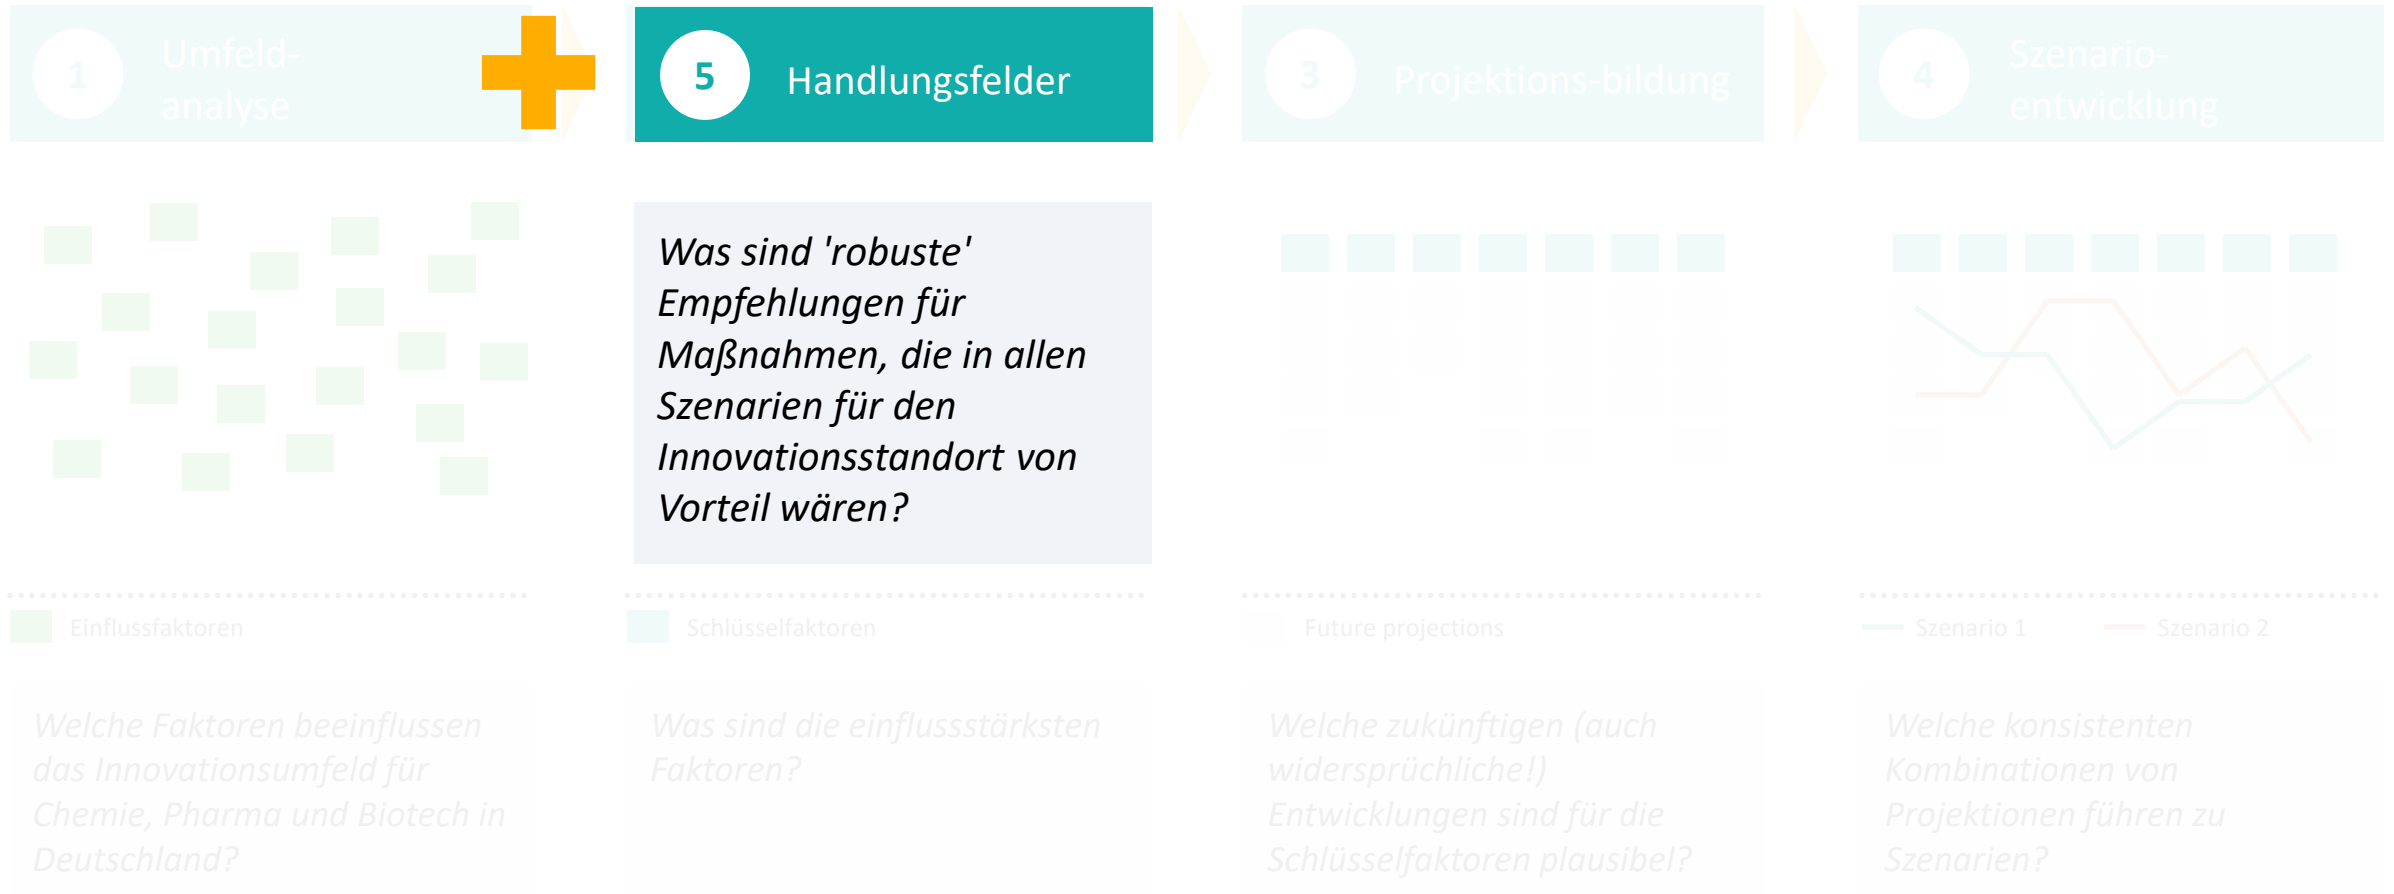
1 Umfeld-analyse

5 Handlungsfelder

3 Projektions-bildung

4 Szenario-entwicklung

Was sind 'robuste' Empfehlungen für Maßnahmen, die in allen Szenarien für den Innovationsstandort von Vorteil wären?

Einflussfaktoren

Schlüsselfaktoren

Future projections

Szenario 1

Szenario 2

Welche Faktoren beeinflussen das Innovationsumfeld für Chemie, Pharma und Biotech in Deutschland?

Was sind die einflussstärksten Faktoren?

Welche zukünftigen (auch widersprüchliche!) Entwicklungen sind für die Schlüsselfaktoren plausibel?

Welche konsistenten Kombinationen von Projektionen führen zu Szenarien?